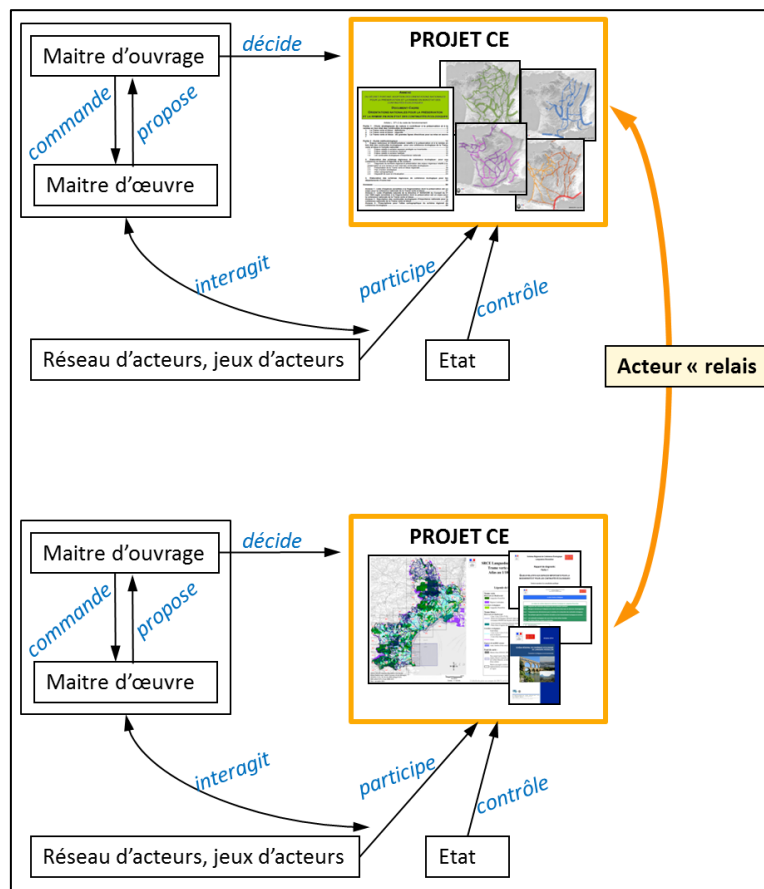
Maitre d'ouvrage

décide

PROJET CE

commande

propose

Maitre d'œuvre

interagit

participe

contrôle

Réseau d'acteurs, jeux d'acteurs

Etat

Acteur « relais

Maitre d'ouvrage

décide

PROJET CE

commande

propose

Maitre d'œuvre

interagit

participe

contrôle

Réseau d'acteurs, jeux d'acteurs

Etat